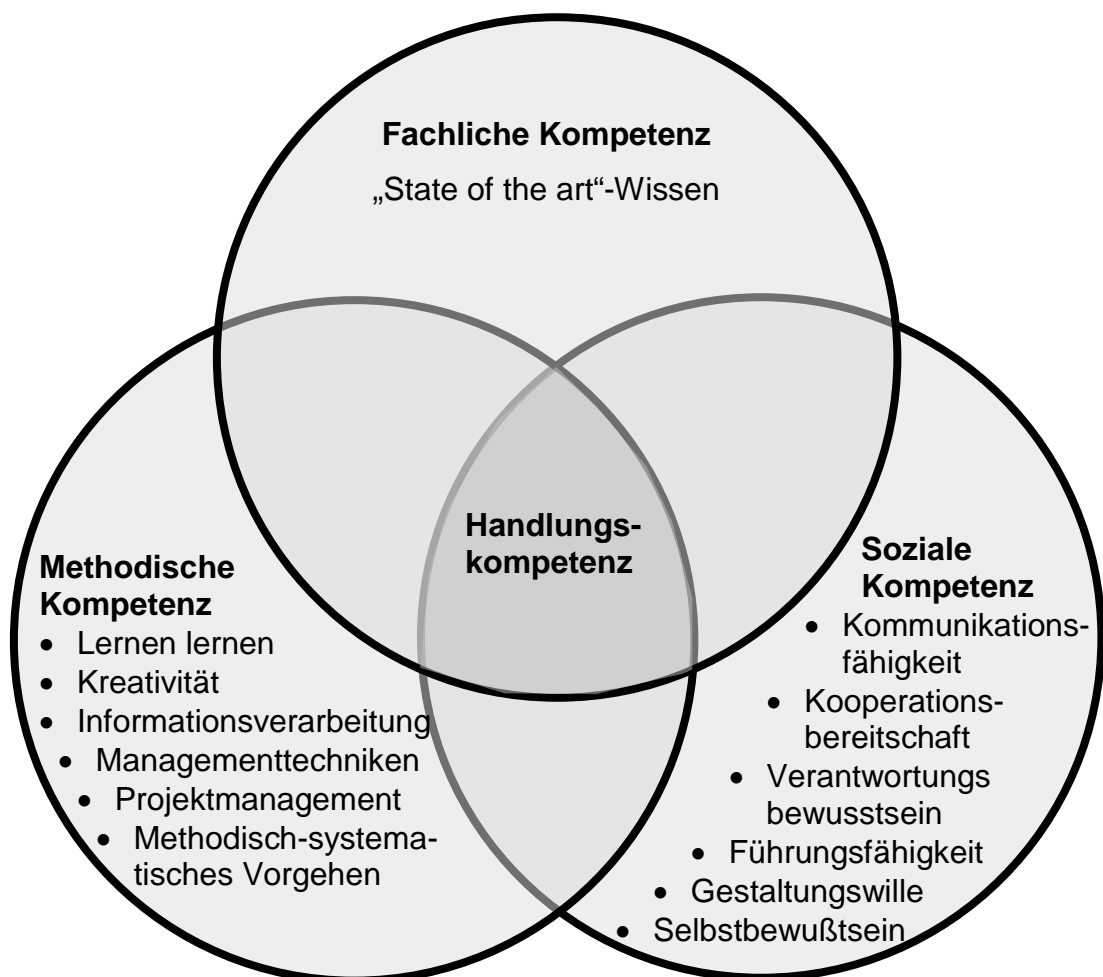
**Fachliche Kompetenz**

„State of the art“-Wissen

**Handlungskompetenz**

**Methodische Kompetenz**

- Lernen lernen
- Kreativität
- Informationsverarbeitung
- Managementtechniken
- Projektmanagement
- Methodisch-systematisches Vorgehen

**Soziale Kompetenz**

- Kommunikationsfähigkeit
- Kooperationsbereitschaft
- Verantwortungs bewusstsein
- Führungsfähigkeit
- Gestaltungswille
- Selbstbewußtsein